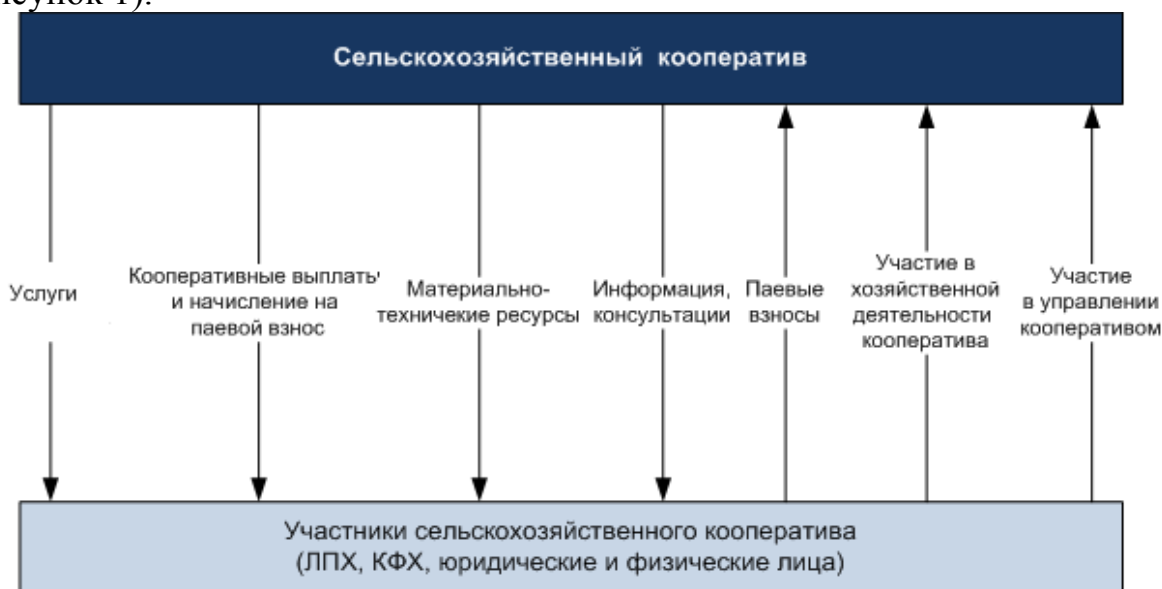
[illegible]сунок 1).

Сельскохозяйственный кооператив

Услуги

Кооперативные выплат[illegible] и начисление на паевой взнос

Материально-техничекие ресурсы

Информация, консультации

Паевые взносы

Участие в хозяйственной деятельности кооператива

Участие в управлении кооперативом

Участники сельскохозяйственного кооператива (ЛПХ, КФХ, юридические и физические лица)